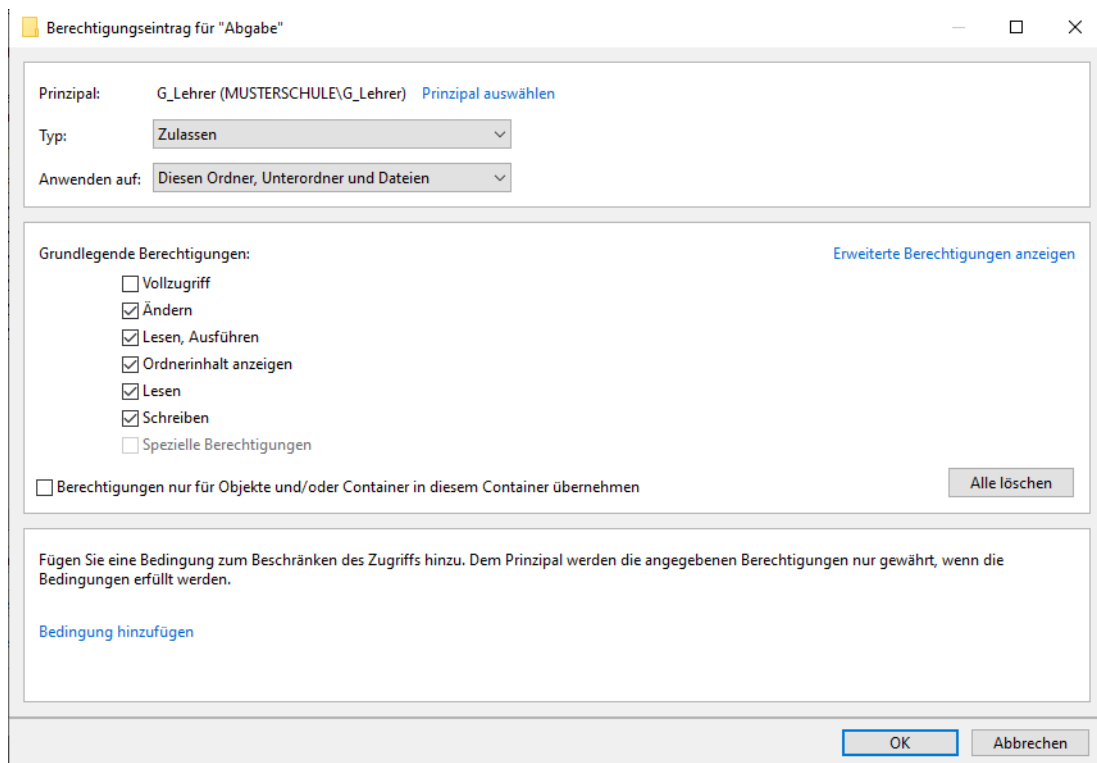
Berechtigungseintrag für "Abgabe"

Prinzipal: G_Lehrer (MUSTERSCHULE\G_Lehrer) Prinzipal auswählen

Typ: Zulassen

Anwenden auf: Diesen Ordner, Unterordner und Dateien

Grundlegende Berechtigungen:

Erweiterte Berechtigungen anzeigen

Vollzugriff
Ändern
Lesen, Ausführen
Ordnerinhalt anzeigen
Lesen
Schreiben
Spezielle Berechtigungen

Berechtigungen nur für Objekte und/oder Container in diesem Container übernehmen

Alle löschen

Fügen Sie eine Bedingung zum Beschränken des Zugriffs hinzu. Dem Prinzipal werden die angegebenen Berechtigungen nur gewährt, wenn die Bedingungen erfüllt werden.

Bedingung hinzufügen

OK

Abbrechen